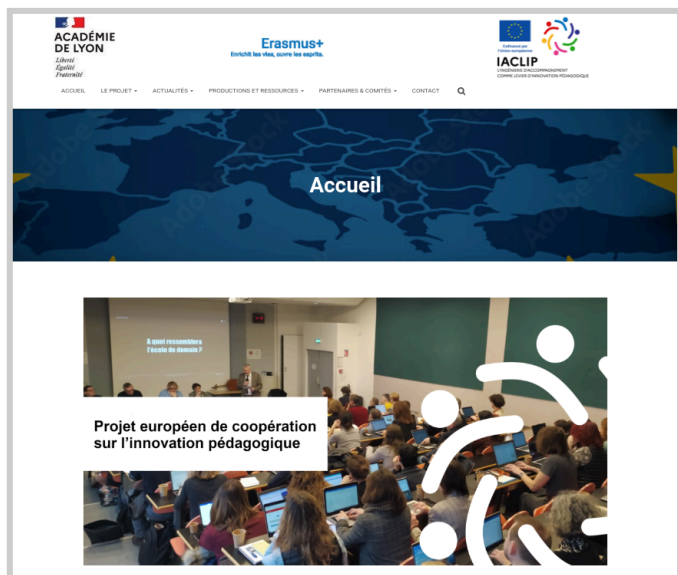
ACADÉMIE DE LYON
Liberté
Égalité
Fraternité

Erasmus+
Enrichit les vies, ouvre les esprits.

Cofinancé par l'Union européenne

IACLIP
L'INGÉNIERIE D'ACCOMPAGNEMENT COMME LEVIER D'INNOVATION PÉDAGOGIQUE

ACCUEIL  LE PROJET ▾  ACTUALITÉS ▾  PRODUCTIONS ET RESSOURCES ▾  PARTENAIRES & COMITÉS ▾  CONTACT

Accueil

À quoi ressemblera l'école de demain ?

Projet européen de coopération sur l'innovation pédagogique